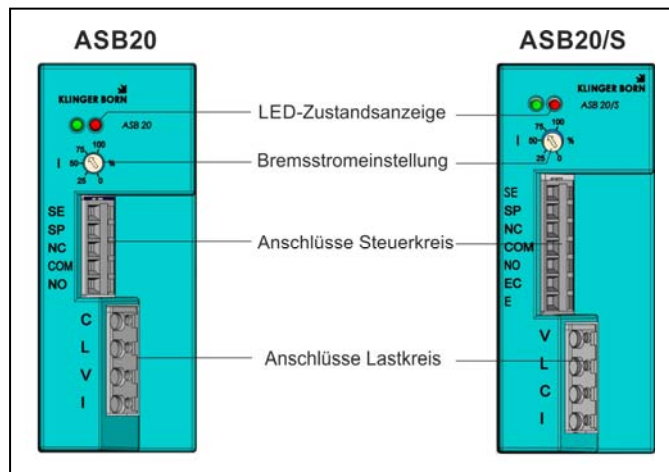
ASB20

KLINGER BORN
ASB 20
75 100
I 50 %
25 0

SE
SP
NC
COM
NO

C
L
V
I

ASB20/S

KLINGER BORN
ASB 20/S
75 100
I 50 %
25 0

SE
SP
NC
COM
NO
EC
E

V
L
C
I

LED-Zustandsanzeige
Bremsstromeinstellung
Anschlüsse Steuerkreis
Anschlüsse Lastkreis